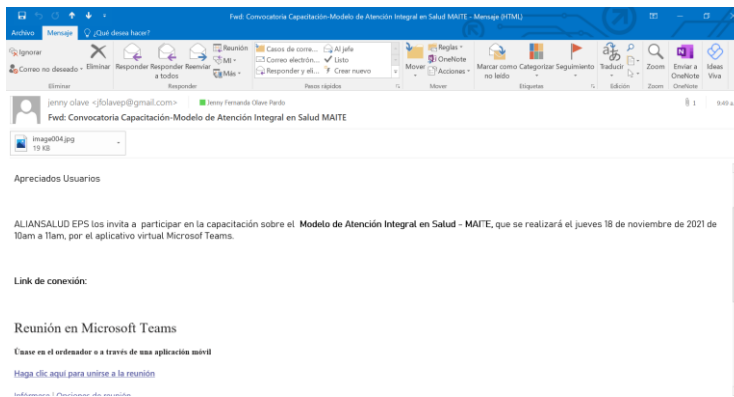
Fwd: Convocatoria Capacitación-Modelo de Atención Integral en Salud MAITE - Mensaje (HTML)

Archivo Mensaje ¿Qué desea hacer?

Ignorar
Correo no deseado
Eliminar
Responder
Responder a todos
Reenviar
Reunión
MI
Más
Responder
Casos de corre...
Correo electrón...
Responder y el...
Al jefe
Listo
Crear nuevo
Pasos rápidos
Mover
Reglas
OneNote
Acciones
Mover
Marcar como no leído
Categorizar
Seguimiento
Etiquetas
Traducir
Edición
Zoom
Zoom
Enviar a OneNote
OneNote
Ideas Viva

jenny olave <jfolavep@gmail.com> Jenny Fernanda Olave Pardo
Fwd: Convocatoria Capacitación-Modelo de Atención Integral en Salud MAITE
1 9:49 a

image004.jpg
19 KB

Apreciados Usuarios

ALIANSALUD EPS los invita a participar en la capacitación sobre el **Modelo de Atención Integral en Salud - MAITE**, que se realizará el jueves 18 de noviembre de 2021 de 10am a 11am, por el aplicativo virtual Microsof Teams.

**Link de conexión:**

Reunión en Microsoft Teams

**Únase en el ordenador o a través de una aplicación móvil**

Haga clic aquí para unirse a la reunión

Infórmese | Opciones de reunión